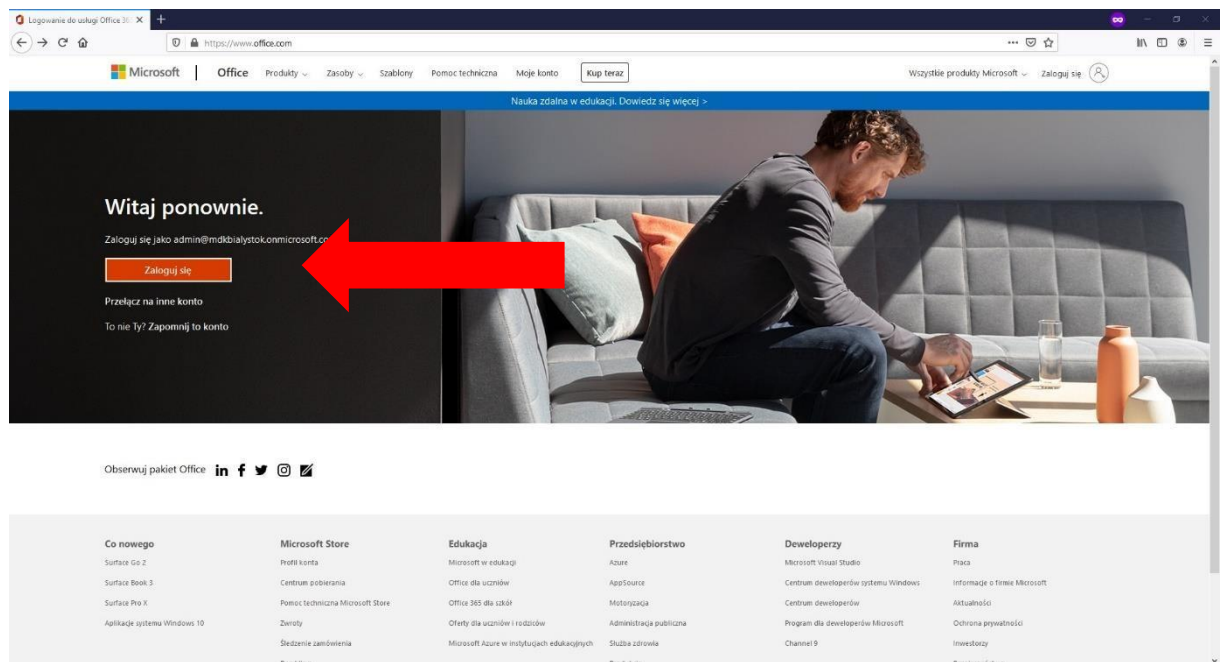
Logowanie do usługi Office 36

https://www.office.com

Microsoft | Office Produkty Zasoby Szablony Pomoc techniczna Moje konto Kup teraz

Wszystkie produkty Microsoft Zaloguj się

Nauka zdalna w edukacji. Dowiedz się więcej >

Witaj ponownie.

Zaloguj się jako admin@mdkbialystok.onmicrosoft.co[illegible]

Zaloguj się

Przełącz na inne konto

To nie Ty? Zapomnij to konto

Obserwuj pakiet Office

Co nowego
Surface Go 2
Surface Book 3
Surface Pro X
Aplikacje systemu Windows 10

Microsoft Store
Profil konta
Centrum pobierania
Pomoc techniczna Microsoft Store
Zwroty
Śledzenie zamówienia

Edukacja
Microsoft w edukacji
Office dla uczniów
Office 365 dla szkół
Oferty dla uczniów i rodziców
Microsoft Azure w instytucjach edukacyjnych

Przedsiębiorstwo
Azure
AppSource
Motoryzacja
Administracja publiczna
Służba zdrowia

Deweloperzy
Microsoft Visual Studio
Centrum deweloperów systemu Windows
Centrum deweloperów
Program dla deweloperów Microsoft
Channel 9

Firma
Praca
Informacje o firmie Microsoft
Aktualności
Ochrona prywatności
Inwestorzy